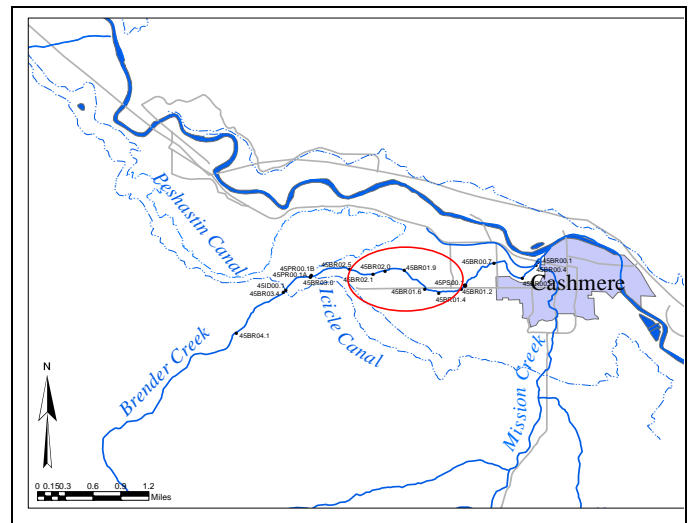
Peshastin Canal
Icicle Canal
Brender Creek
Mission Creek
Cashmere
45PR00.1B
45PR00.1A
45BR03.0
45ID00.1
45BR03.4
45BR02.5
45BR02.0
45BR01.9
45BR02.1
45BR01.6
45PS00.1
45BR01.4
45BR01.2
45BR00.7
45BR00.1
45BR00.4
45BR00.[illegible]
45BR04.1
N
0 0.150.3 0.6 0.9 1.2
Miles